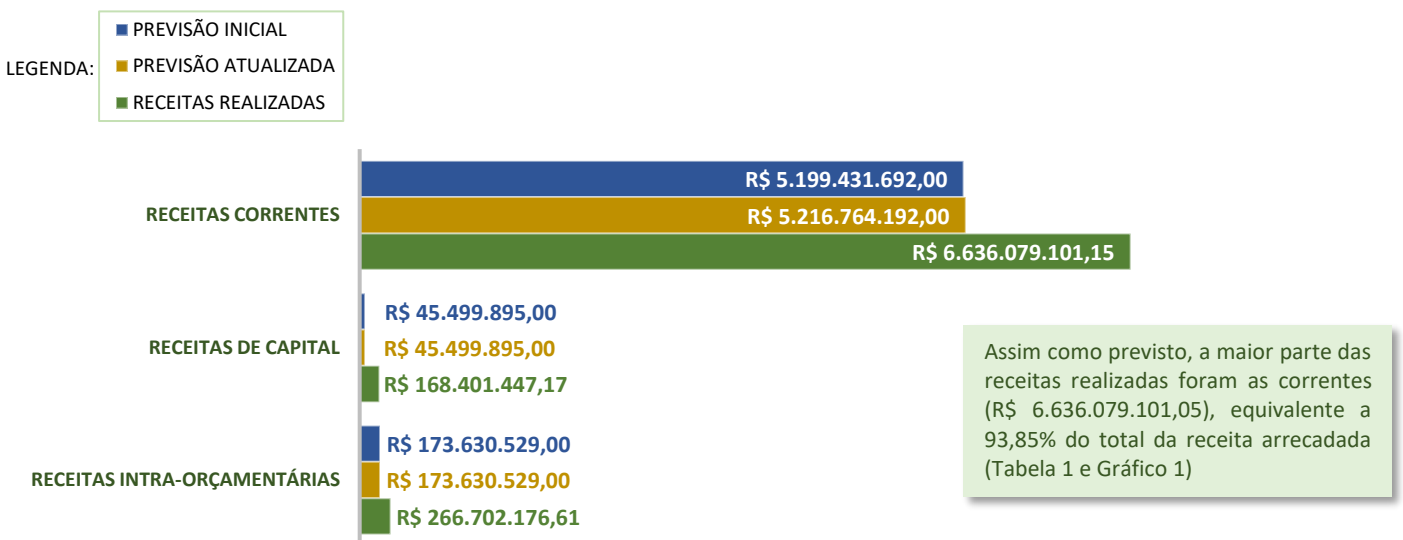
LEGENDA:
PREVISÃO INICIAL
PREVISÃO ATUALIZADA
RECEITAS REALIZADAS

RECEITAS CORRENTES
R$ 5.199.431.692,00
R$ 5.216.764.192,00
R$ 6.636.079.101,15

RECEITAS DE CAPITAL
R$ 45.499.895,00
R$ 45.499.895,00
R$ 168.401.447,17

RECEITAS INTRA-ORÇAMENTÁRIAS
R$ 173.630.529,00
R$ 173.630.529,00
R$ 266.702.176,61

Assim como previsto, a maior parte das receitas realizadas foram as correntes (R$ 6.636.079.101,05), equivalente a 93,85% do total da receita arrecadada (Tabela 1 e Gráfico 1)